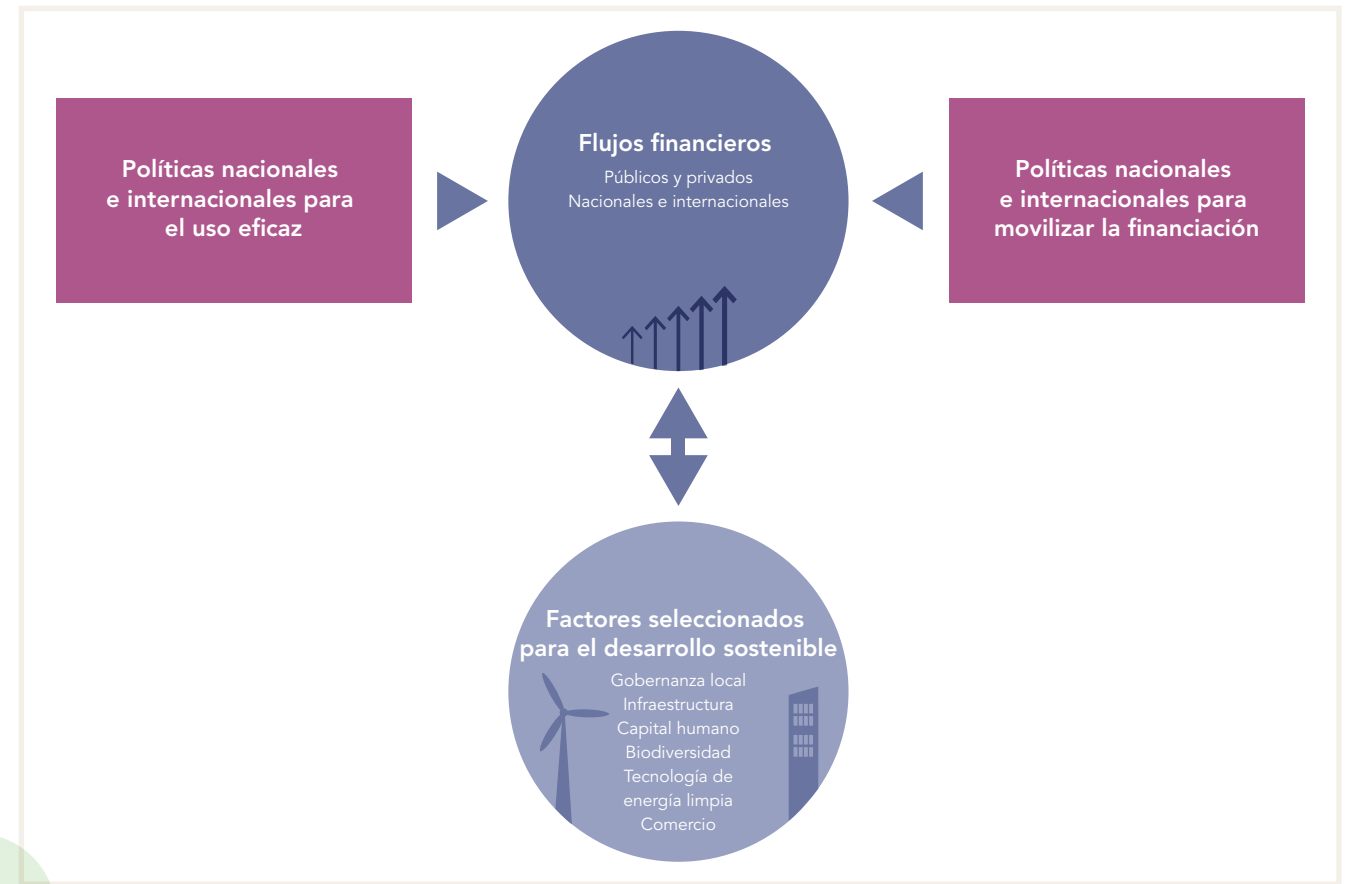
Políticas nacionales e internacionales para el uso eficaz

Flujos financieros

Públicos y privados
Nacionales e internacionales

Políticas nacionales e internacionales para movilizar la financiación

Factores seleccionados para el desarrollo sostenible

Gobernanza local
Infraestructura
Capital humano
Biodiversidad
Tecnología de energía limpia
Comercio